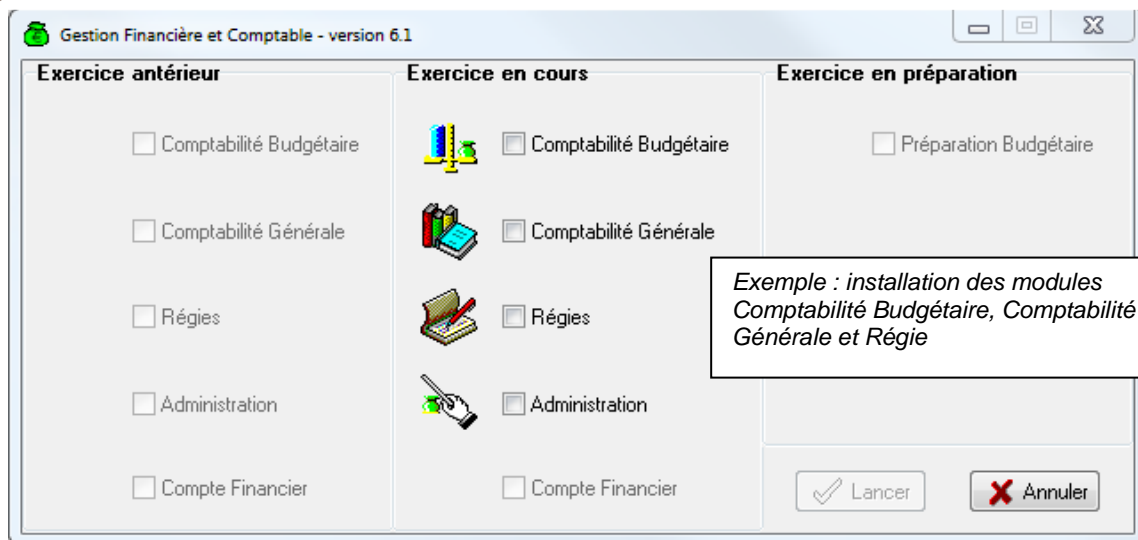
Gestion Financière et Comptable - version 6.1

Exercice antérieur

Comptabilité Budgétaire

Comptabilité Générale

Régies

Administration

Compte Financier

Exercice en cours

Comptabilité Budgétaire

Comptabilité Générale

Régies

Administration

Compte Financier

Exercice en préparation

Préparation Budgétaire

Exemple : installation des modules Comptabilité Budgétaire, Comptabilité Générale et Régie

Lancer

Annuler